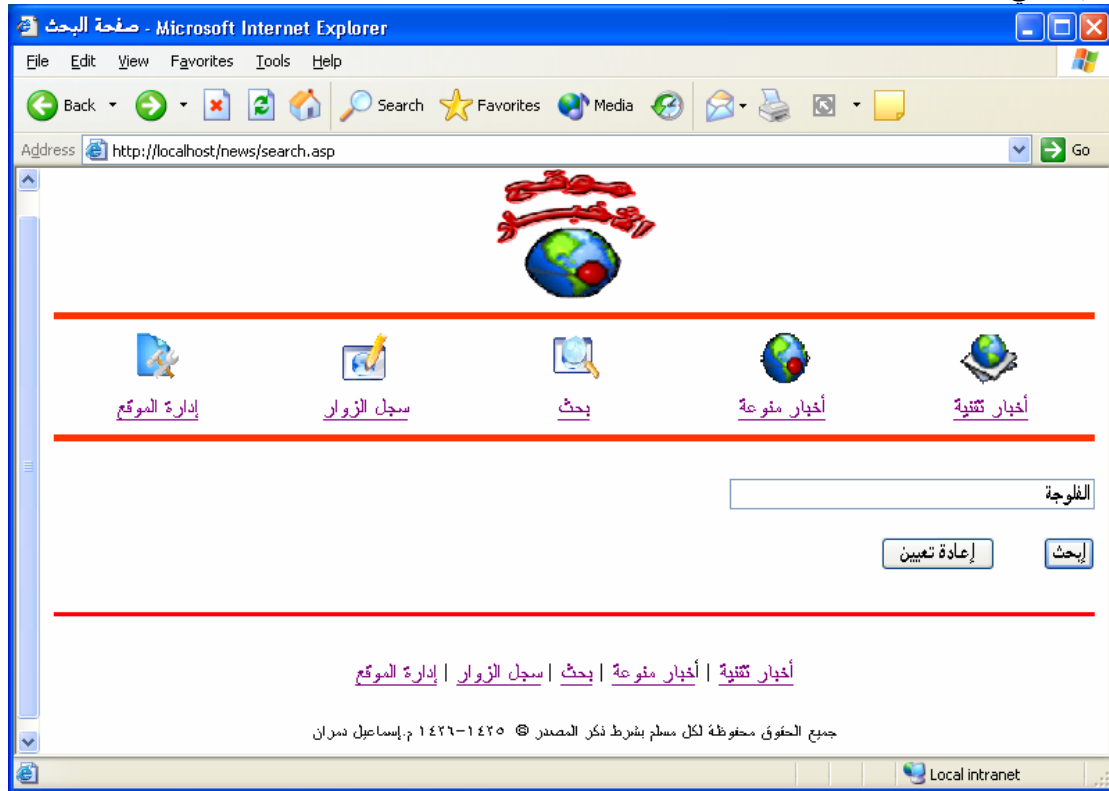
صفحة البحث - Microsoft Internet Explorer

File Edit View Favorites Tools Help

Back Search Favorites Media

Address http://localhost/news/search.asp Go

موقع الأخبار

أخبار تقنية أخبار منوعة بحث سجل الزوار إدارة الموقع

الفلوجة

إبحث إعادة تعيين

أخبار تقنية | أخبار منوعة | بحث | سجل الزوار | إدارة الموقع

جميع الحقوق محفوظة لكل مسلم بشرط ذكر المصدر © ١٤٢٥-١٤٢٦ م.إسماعيل دمران

Local intranet